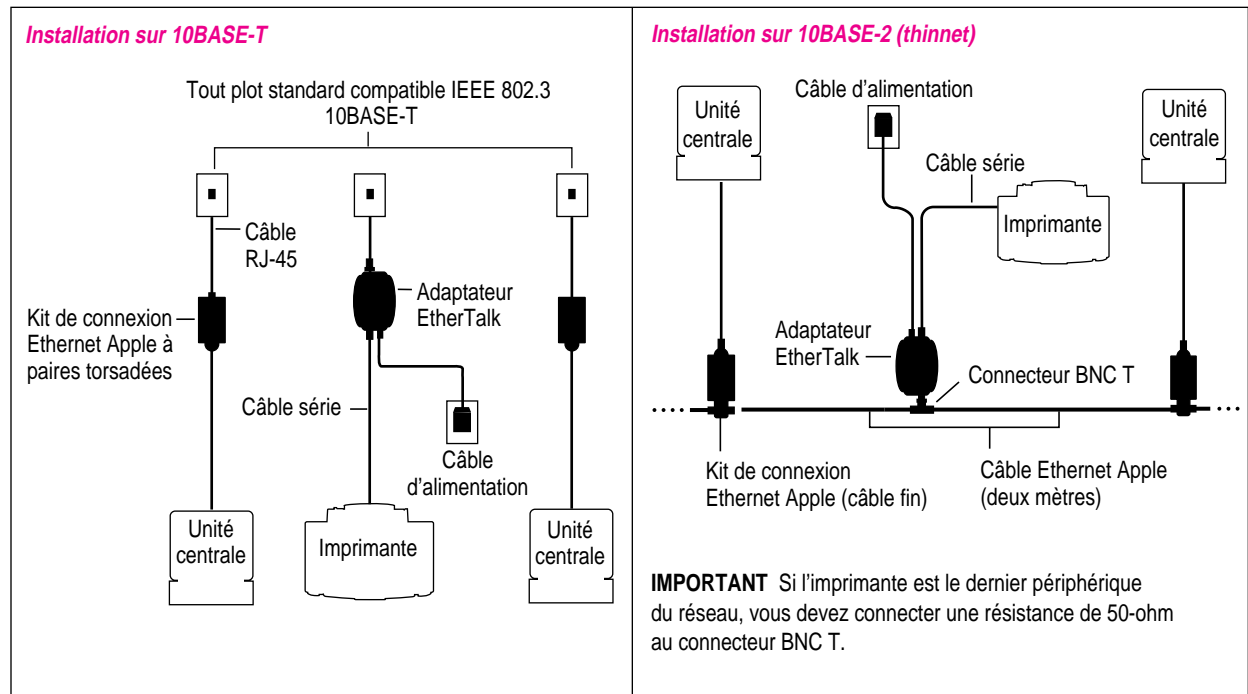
Installation sur 10BASE-T

Tout plot standard compatible IEEE 802.3 10BASE-T

Câble RJ-45

Kit de connexion Ethernet Apple à paires torsadées

Adaptateur EtherTalk

Câble série

Câble d'alimentation

Unité centrale

Imprimante

Unité centrale

Installation sur 10BASE-2 (thinnet)

Unité centrale

Câble d'alimentation

Câble série

Unité centrale

Imprimante

Adaptateur EtherTalk

Connecteur BNC T

Kit de connexion Ethernet Apple (câble fin)

Câble Ethernet Apple (deux mètres)

IMPORTANT Si l'imprimante est le dernier périphérique du réseau, vous devez connecter une résistance de 50-ohm au connecteur BNC T.